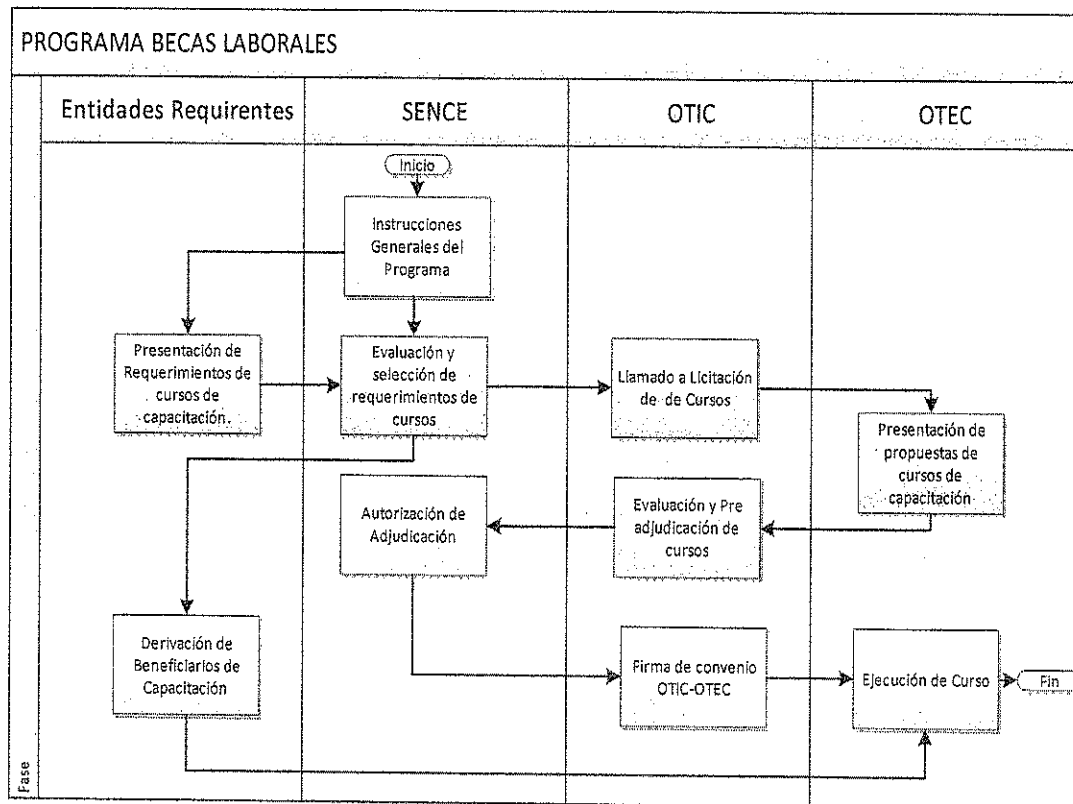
PROGRAMA BECAS LABORALES

Entidades Requirentes

SENCE

OTIC

OTEC

Inicio

Instrucciones Generales del Programa

Presentación de Requerimientos de cursos de capacitación.

Evaluación y selección de requerimientos de cursos

Llamado a Licitación de Cursos

Presentación de propuestas de cursos de capacitación

Autorización de Adjudicación

Evaluación y Pre adjudicación de cursos

Derivación de Beneficiarios de Capacitación

Firma de convenio OTIC-OTEC

Ejecución de Curso

Fin

Fase